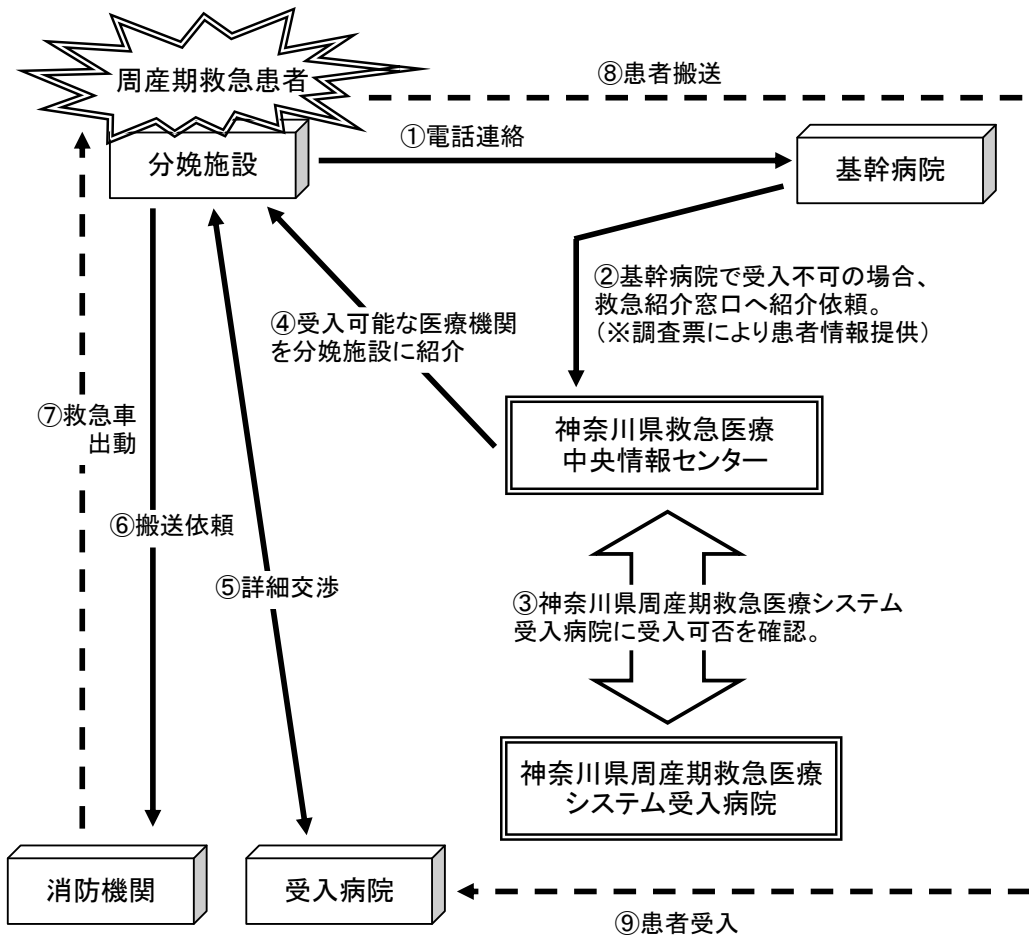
周産期救急患者

⑧患者搬送

分娩施設

①電話連絡

基幹病院

②基幹病院で受入不可の場合、救急紹介窓口へ紹介依頼。
（※調査票により患者情報提供）

④受入可能な医療機関を分娩施設に紹介

⑦救急車
出動

神奈川県救急医療
中央情報センター

⑥搬送依頼

⑤詳細交渉

③神奈川県周産期救急医療システム受入病院に受入可否を確認。

神奈川県周産期救急医療
システム受入病院

消防機関

受入病院

⑨患者受入